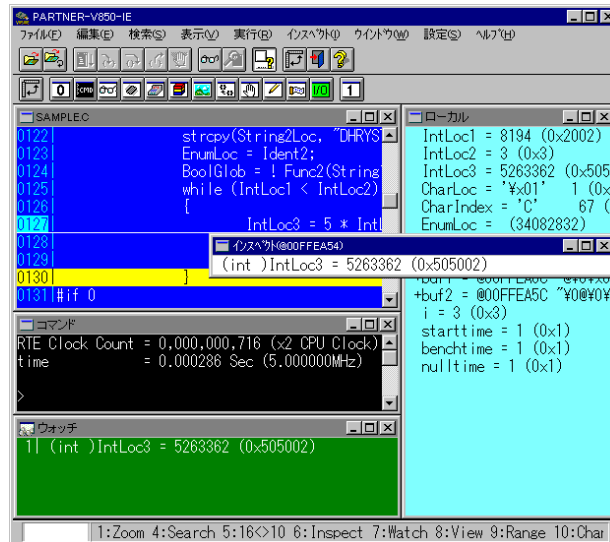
PARTNER-V850-IE

ﾌｧｲﾙ(F) 編集(E) 検索(S) 表示(V) 実行(R) ｲﾝｽﾍﾟｸﾄ(I) ｳｲﾝﾄﾞｳ(W) 設定(S) ﾍﾙﾌﾟ(H)

0 CMD I/O 1

SAMPLE.C

0122| strcpy(String2Loc, "DHRYS
0123| EnumLoc = Ident2;
0124| BoolGlob = ! Func2(String
0125| while (IntLoc1 < IntLoc2)
0126| {
0127| IntLoc3 = 5 * Int
0128|
0129|
0130| }
0131| #if 0

ｲﾝｽﾍﾟｸﾄ(@00FFEA54)
(int )IntLoc3 = 5263362 (0x505002)

ローカル

IntLoc1 = 8194 (0x2002)
IntLoc2 = 3 (0x3)
IntLoc3 = 5263362 (0x505
CharLoc = '¥x01' 1 (0x
CharIndex = 'C' 67 (
EnumLoc = (34082832)
+buf2 = @00FFEA5C "¥0@¥0¥
i = 3 (0x3)
starttime = 1 (0x1)
benchtime = 1 (0x1)
nulltime = 1 (0x1)

コマンド

RTE Clock Count = 0,000,000,716 (x2 CPU Clock)
time = 0.000286 Sec (5.000000MHz)

>

ウォッチ

1| (int )IntLoc3 = 5263362 (0x505002)

1:Zoom 4:Search 5:16<>10 6:Inspect 7:Watch 8:View 9:Range 10:Char